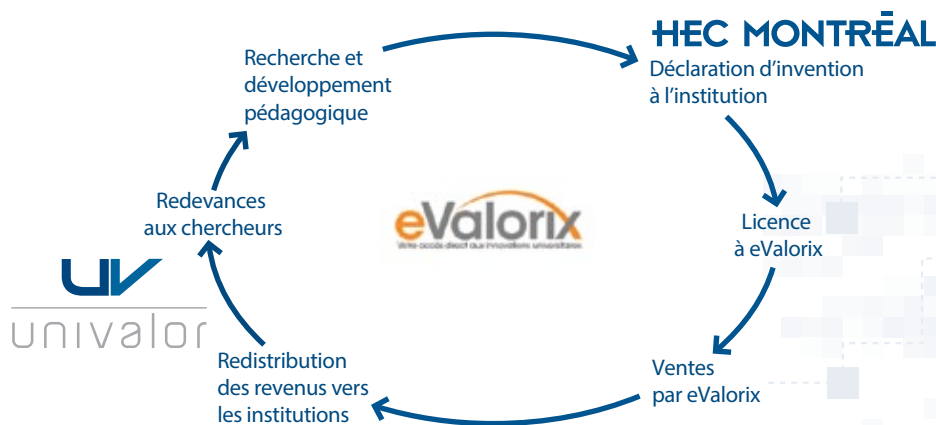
HEC MONTRÉAL

Déclaration d'invention à l'institution

Licence à eValorix

Ventes par eValorix

Redistribution des revenus vers les institutions

Redevances aux chercheurs

Recherche et développement pédagogique

eValorix

Votre accès direct aux innovations universitaires

UV
univalor